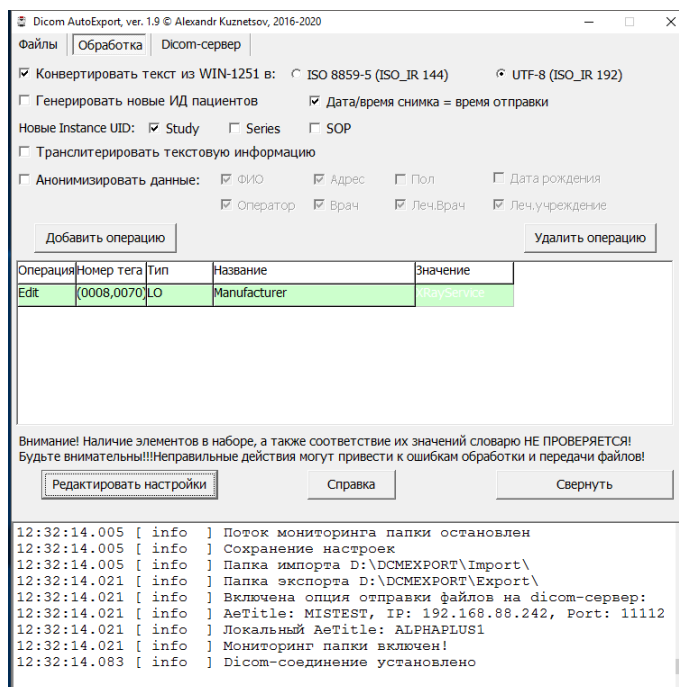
Dicom AutoExport, ver. 1.9 © Alexandr Kuznetsov, 2016-2020

Файлы | Обработка | Dicom-сервер

☑ Конвертировать текст из WIN-1251 в: ○ ISO 8859-5 (ISO_IR 144) ● UTF-8 (ISO_IR 192)

☐ Генерировать новые ИД пациентов ☑ Дата/время снимка = время отправки

Новые Instance UID: ☑ Study ☐ Series ☐ SOP

☐ Транслитерировать текстовую информацию

☐ Анонимизировать данные: ☑ ФИО ☑ Адрес ☐ Пол ☐ Дата рождения
☑ Оператор ☑ Врач ☑ Леч.Врач ☑ Леч.учреждение

Добавить операцию

Удалить операцию

| Операция | Номер тега | Тип | Название | Значение |
|---|---|---|---|---|
| Edit | (0008,0070) | LO | Manufacturer | XRayService |

Внимание! Наличие элементов в наборе, а также соответствие их значений словарю НЕ ПРОВЕРЯЕТСЯ!
Будьте внимательны!!!Неправильные действия могут привести к ошибкам обработки и передачи файлов!

Редактировать настройки

Справка

Свернуть

12:32:14.005 [ info ] Поток мониторинга папки остановлен
12:32:14.005 [ info ] Сохранение настроек
12:32:14.005 [ info ] Папка импорта D:\DCMEXPORT\Import\
12:32:14.021 [ info ] Папка экспорта D:\DCMEXPORT\Export\
12:32:14.021 [ info ] Включена опция отправки файлов на dicom-сервер:
12:32:14.021 [ info ] AeTitle: MISTEST, IP: 192.168.88.242, Port: 11112
12:32:14.021 [ info ] Локальный AeTitle: ALPHAPLUS1
12:32:14.021 [ info ] Мониторинг папки включен!
12:32:14.083 [ info ] Dicom-соединение установлено